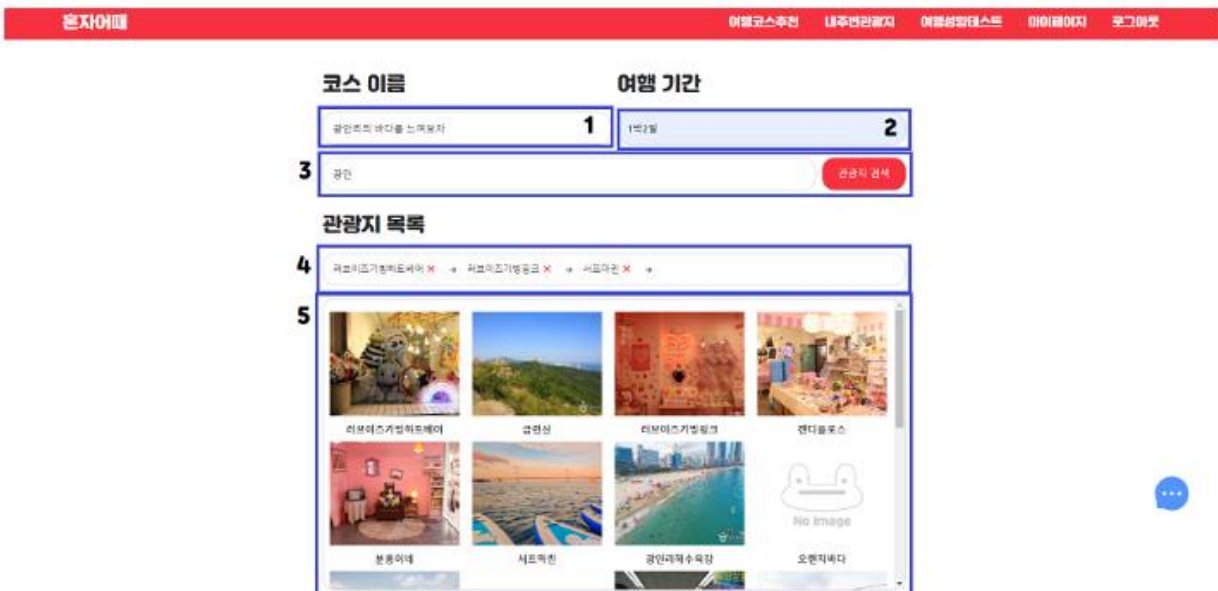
혼자어때

여행코스추천 내주변관광지 여행성향테스트 마이페이지 로그아웃

코스 이름

여행 기간

광안리의 바다를 느껴보자 1

1박2일 2

3 광안 관광지 검색

관광지 목록

4 러브이즈기빙하트베어 × → 러브이즈기빙핑크 × → 서프마린 × →

5

러브이즈기빙하트베어

금련산

러브이즈기빙핑크

캔디플로스

분홍이네

서프마린

광안리해수욕장

No Image

오렌지비다